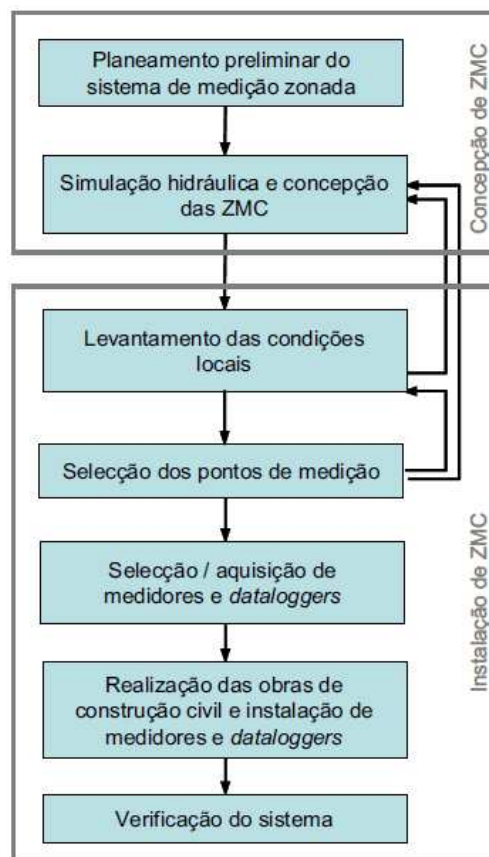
Planeamento preliminar do sistema de medição zonada

Simulação hidráulica e concepção das ZMC

Concepção de ZMC

Levantamento das condições locais

Selecção dos pontos de medição

Selecção / aquisição de medidores e *dataloggers*

Realização das obras de construção civil e instalação de medidores e *dataloggers*

Verificação do sistema

Instalação de ZMC